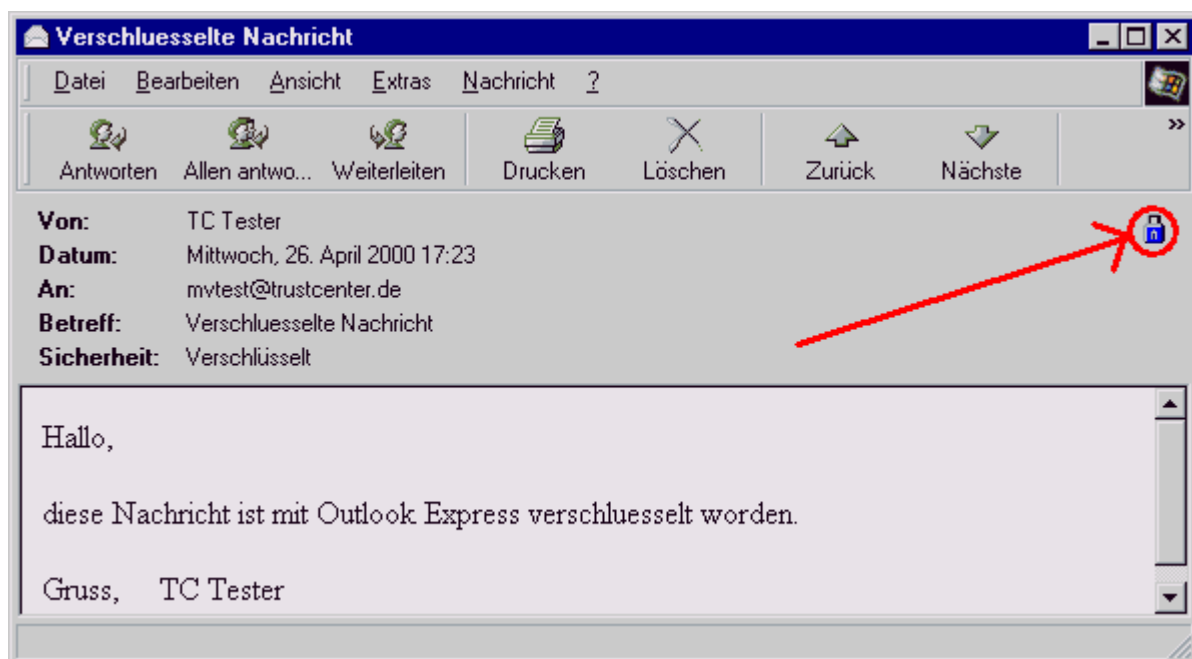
Verschluesselte Nachricht

Datei Bearbeiten Ansicht Extras Nachricht ?

Antworten Allen antwo... Weiterleiten Drucken Löschen Zurück Nächste

Von: TC Tester
Datum: Mittwoch, 26. April 2000 17:23
An: mvtest@trustcenter.de
Betreff: Verschluesselte Nachricht
Sicherheit: Verschlüsselt

Hallo,

diese Nachricht ist mit Outlook Express verschluesselt worden.

Gruss, TC Tester